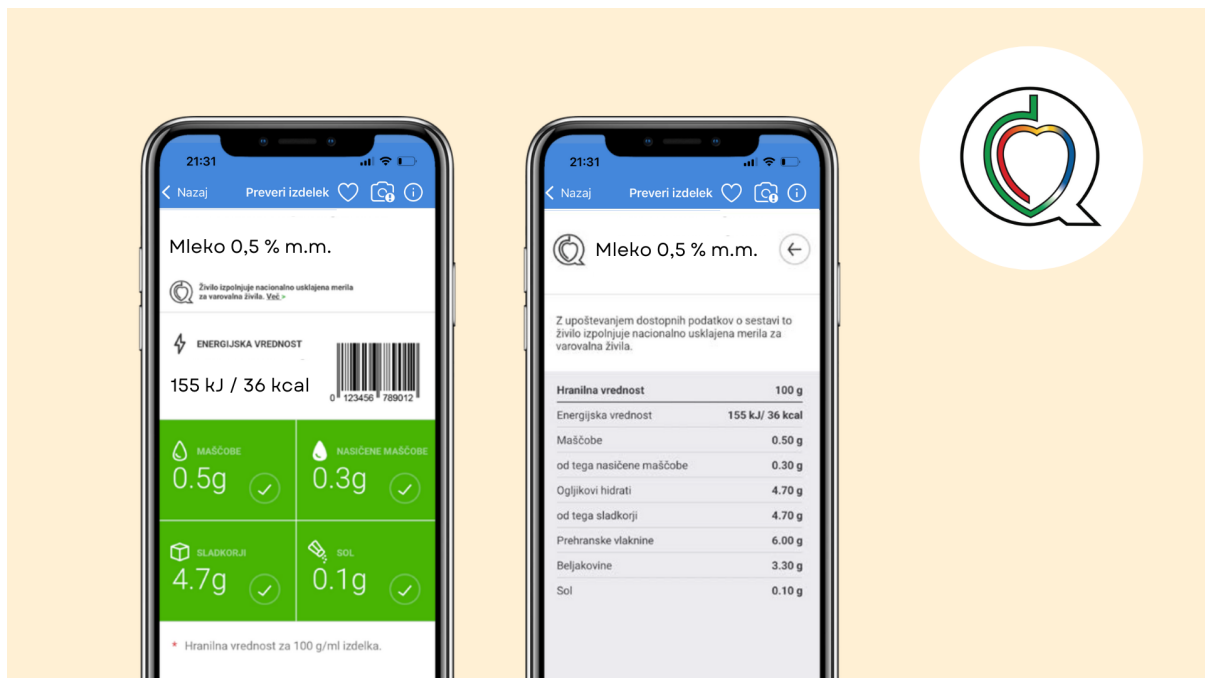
21:31

< Nazaj Preveri izdelek

Mleko 0,5 % m.m.

Živilo izpolnjuje nacionalno usklajena merila za varovalna živila. Več >

ENERGIJSKA VREDNOST

155 kJ / 36 kcal

0 123456 789012

MAŠČOBE
0.5g

NASIČENE MAŠČOBE
0.3g

SLADKORJI
4.7g

SOL
0.1g

* Hranilna vrednost za 100 g/ml izdelka.

21:31

< Nazaj Preveri izdelek

Mleko 0,5 % m.m.

Z upoštevanjem dostopnih podatkov o sestavi to živilo izpolnjuje nacionalno usklajena merila za varovalna živila.

| Hranilna vrednost | 100 g |
|---|---|
| Energijska vrednost | 155 kJ/ 36 kcal |
| Maščobe | 0.50 g |
| od tega nasičene maščobe | 0.30 g |
| Ogljikovi hidrati | 4.70 g |
| od tega sladkorji | 4.70 g |
| Prehranske vlaknine | 6.00 g |
| Beljakovine | 3.30 g |
| Sol | 0.10 g |